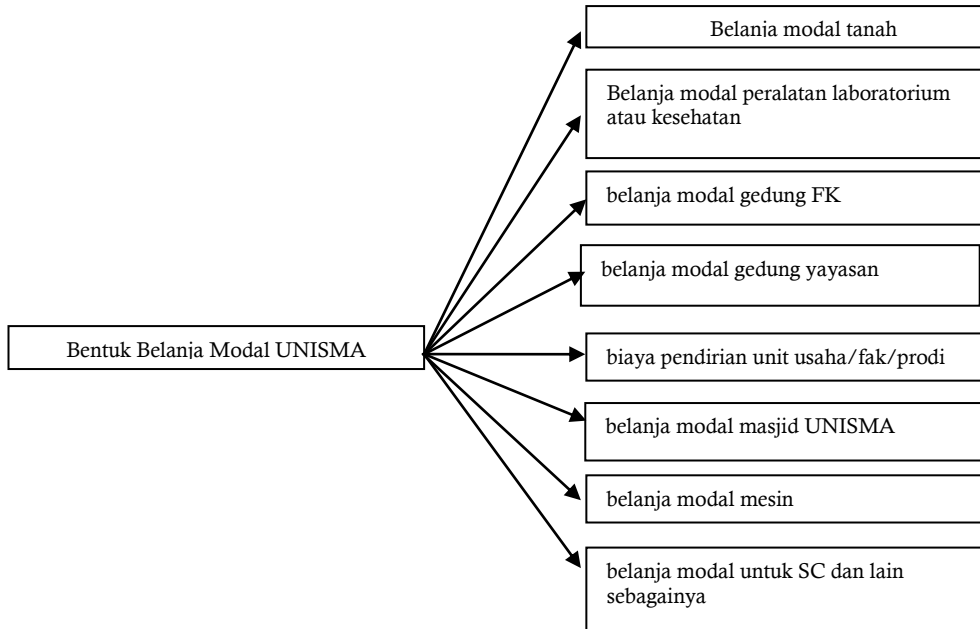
Bentuk Belanja Modal UNISMA

Belanja modal tanah

Belanja modal peralatan laboratorium atau kesehatan

belanja modal gedung FK

belanja modal gedung yayasan

biaya pendirian unit usaha/fak/prodi

belanja modal masjid UNISMA

belanja modal mesin

belanja modal untuk SC dan lain sebagainya